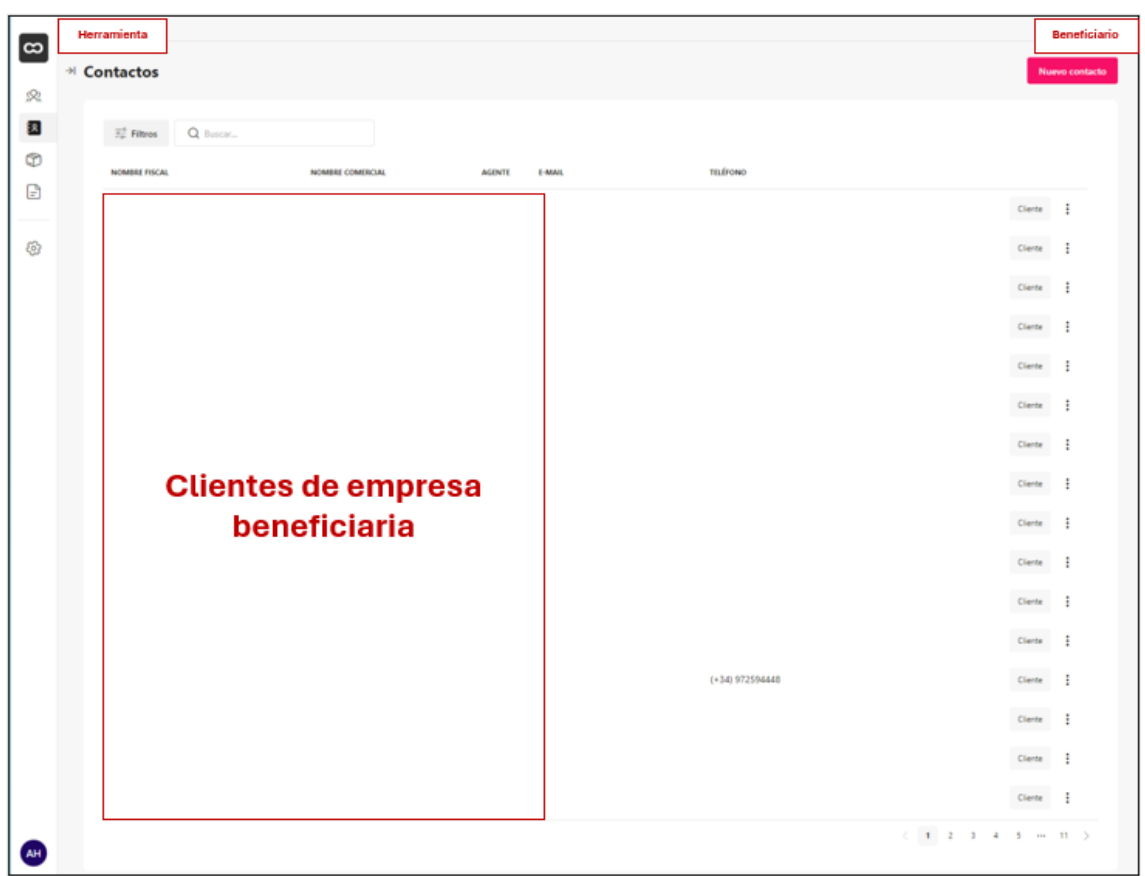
Herramienta

Beneficiario

Contactos

Nuevo contacto

Filtros

Buscar...

| NOMBRE FISCAL | NOMBRE COMERCIAL | AGENTE | E-MAIL | TELÉFONO | | |
|---|---|---|---|---|---|---|
| | | | | | Cliente | ⋮ |
| | | | | | Cliente | ⋮ |
| | | | | | Cliente | ⋮ |
| | | | | | Cliente | ⋮ |
| | | | | | Cliente | ⋮ |
| | | | | | Cliente | ⋮ |
| | | | | | Cliente | ⋮ |
| | | | | | Cliente | ⋮ |
| | | | | | Cliente | ⋮ |
| | | | | | Cliente | ⋮ |
| | | | | | Cliente | ⋮ |
| | | | | | Cliente | ⋮ |
| | | | | (+34) 972594448 | Cliente | ⋮ |
| | | | | | Cliente | ⋮ |
| | | | | | Cliente | ⋮ |
| | | | | | Cliente | ⋮ |

Clientes de empresa beneficiaria

< 1 2 3 4 5 ··· 11 >

AH